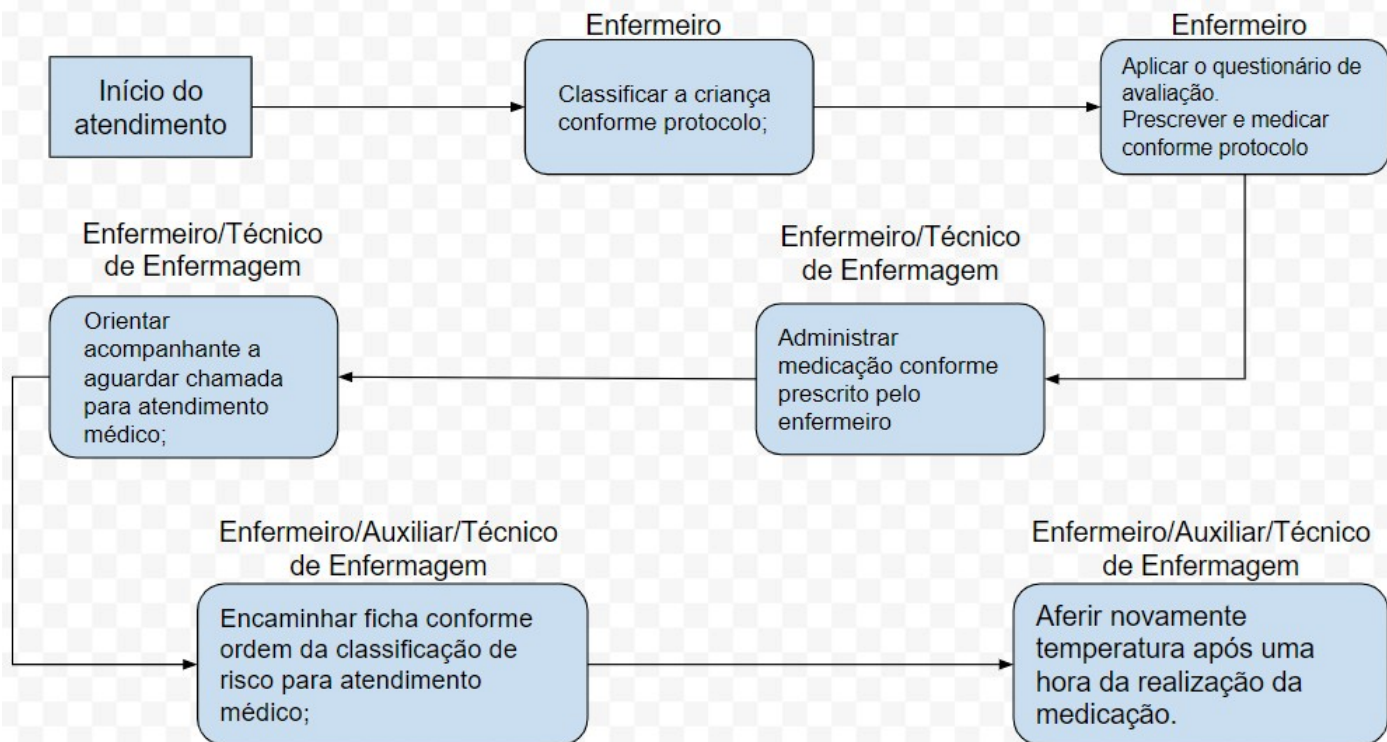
Início do atendimento

Enfermeiro

Classificar a criança conforme protocolo;

Enfermeiro

Aplicar o questionário de avaliação.
Prescrever e medicar conforme protocolo

Enfermeiro/Técnico de Enfermagem

Administrar medicação conforme prescrito pelo enfermeiro

Enfermeiro/Técnico de Enfermagem

Orientar acompanhante a aguardar chamada para atendimento médico;

Enfermeiro/Auxiliar/Técnico de Enfermagem

Encaminhar ficha conforme ordem da classificação de risco para atendimento médico;

Enfermeiro/Auxiliar/Técnico de Enfermagem

Aferir novamente temperatura após uma hora da realização da medicação.